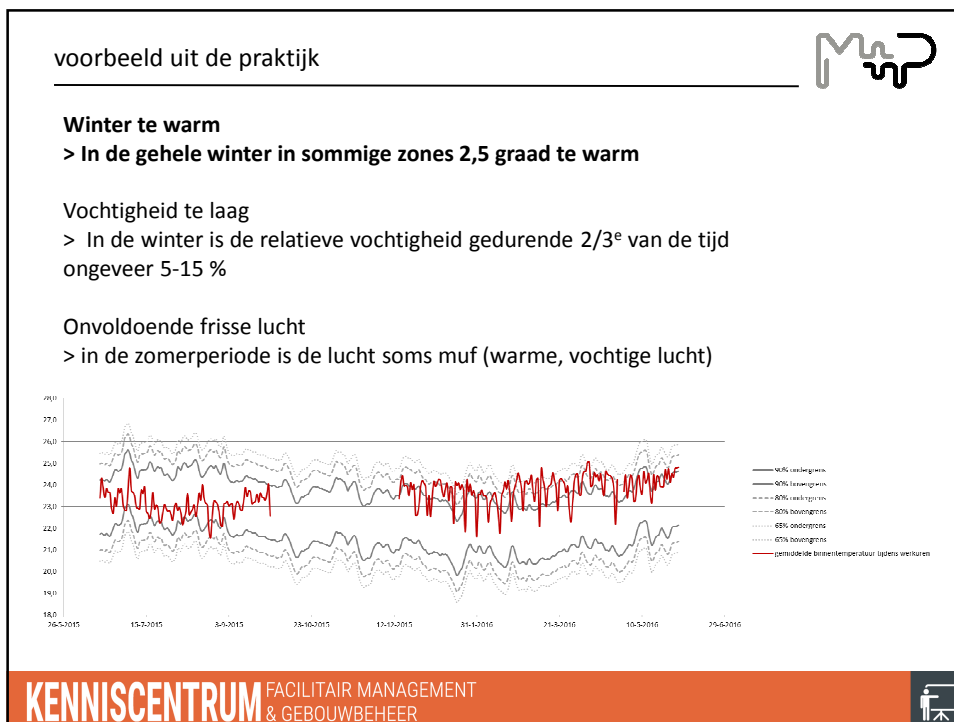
voorbeeld uit de praktijk

**Winter te warm**
**> In de gehele winter in sommige zones 2,5 graad te warm**

Vochtigheid te laag
> In de winter is de relatieve vochtigheid gedurende 2/3$^e$ van de tijd ongeveer 5-15 %

Onvoldoende frisse lucht
> in de zomerperiode is de lucht soms muf (warme, vochtige lucht)

28,0
27,0
26,0
25,0
24,0
23,0
22,0
21,0
20,0
19,0
18,0
26-5-2015
15-7-2015
3-9-2015
23-10-2015
12-12-2015
31-1-2016
21-3-2016
10-5-2016
29-6-2016

90% ondergrens
90% bovengrens
80% ondergrens
80% bovengrens
65% ondergrens
65% bovengrens
gemiddelde binnentemperatuur tijdens werkuren

KENNISCENTRUM FACILITAIR MANAGEMENT & GEBOUWBEHEER